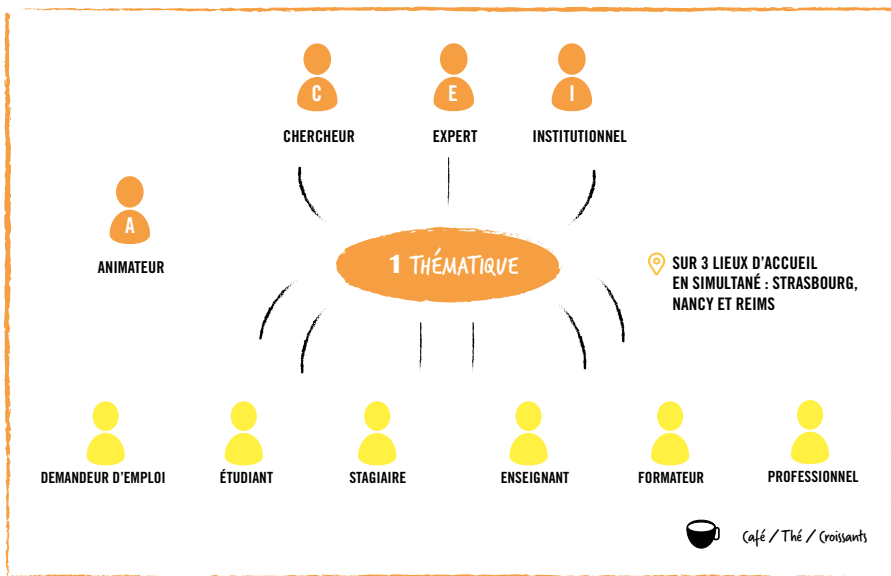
C
CHERCHEUR

E
EXPERT

I
INSTITUTIONNEL

A
ANIMATEUR

1 THÉMATIQUE

SUR 3 LIEUX D'ACCUEIL EN SIMULTANÉ : STRASBOURG, NANCY ET REIMS

DEMANDEUR D'EMPLOI

ÉTUDIANT

STAGIAIRE

ENSEIGNANT

FORMATEUR

PROFESSIONNEL

Café / Thé / Croissants